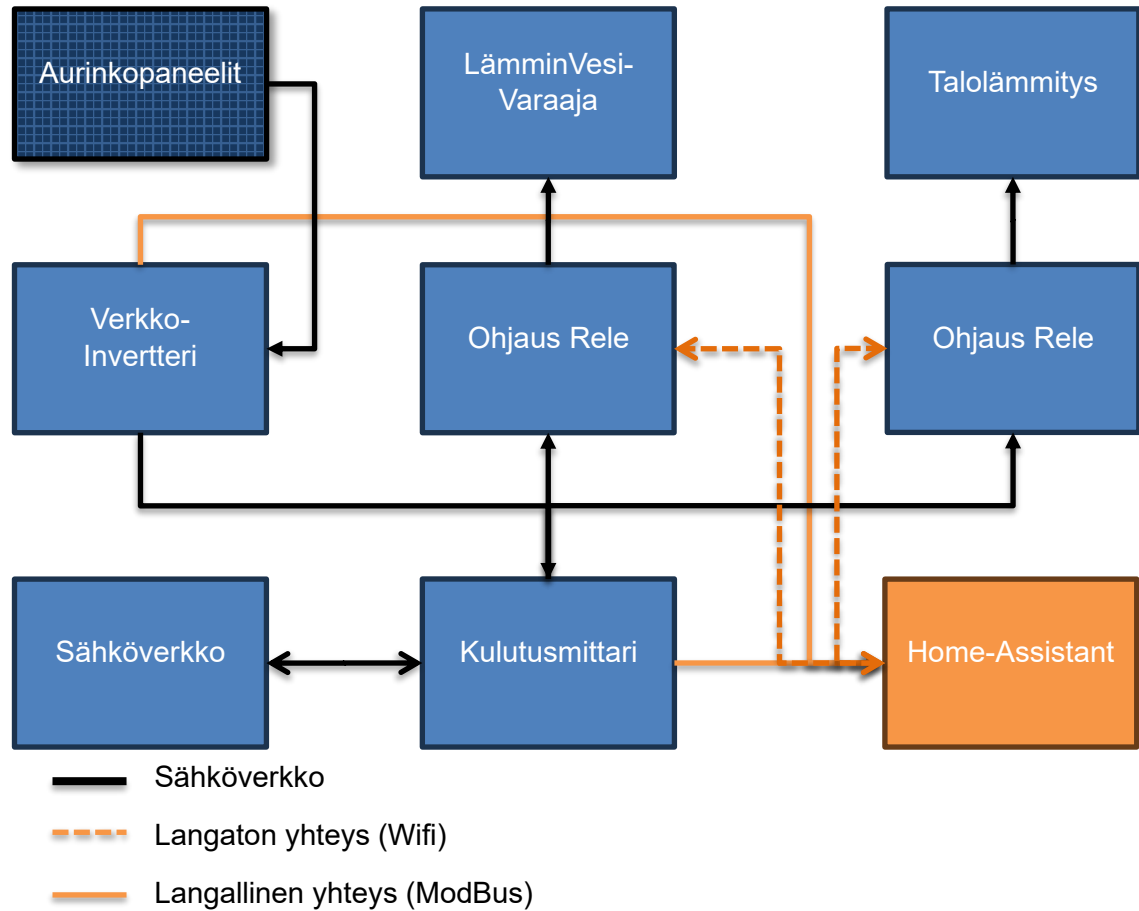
Aurinkopaneelit

LämminVesi-Varaaja

Talolämmitys

Verkko-Invertteri

Ohjaus Rele

Ohjaus Rele

Sähköverkko

Kulutusmittari

Home-Assistant

Sähköverkko

Langaton yhteys (Wifi)

Langallinen yhteys (ModBus)